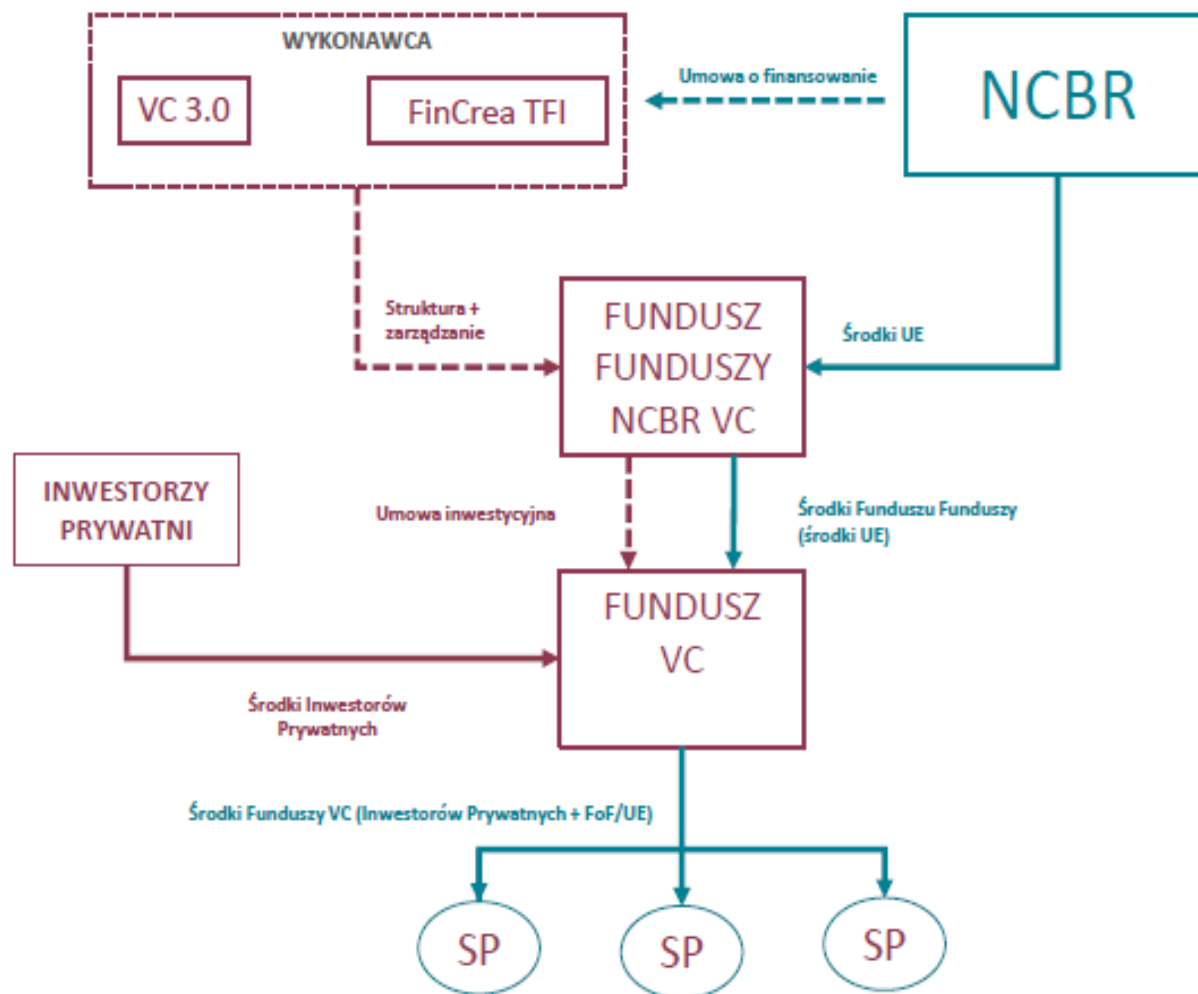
WYKONAWCA

VC 3.0

FinCrea TFI

Umowa o finansowanie

NCBR

Struktura + zarządzanie

FUNDUSZ FUNDUSZY NCBR VC

Środki UE

INWESTORZY PRYWATNI

Umowa inwestycyjna

Środki Funduszu Funduszy (środki UE)

FUNDUSZ VC

Środki Inwestorów Prywatnych

Środki Funduszy VC (Inwestorów Prywatnych + FoF/UE)

SP

SP

SP